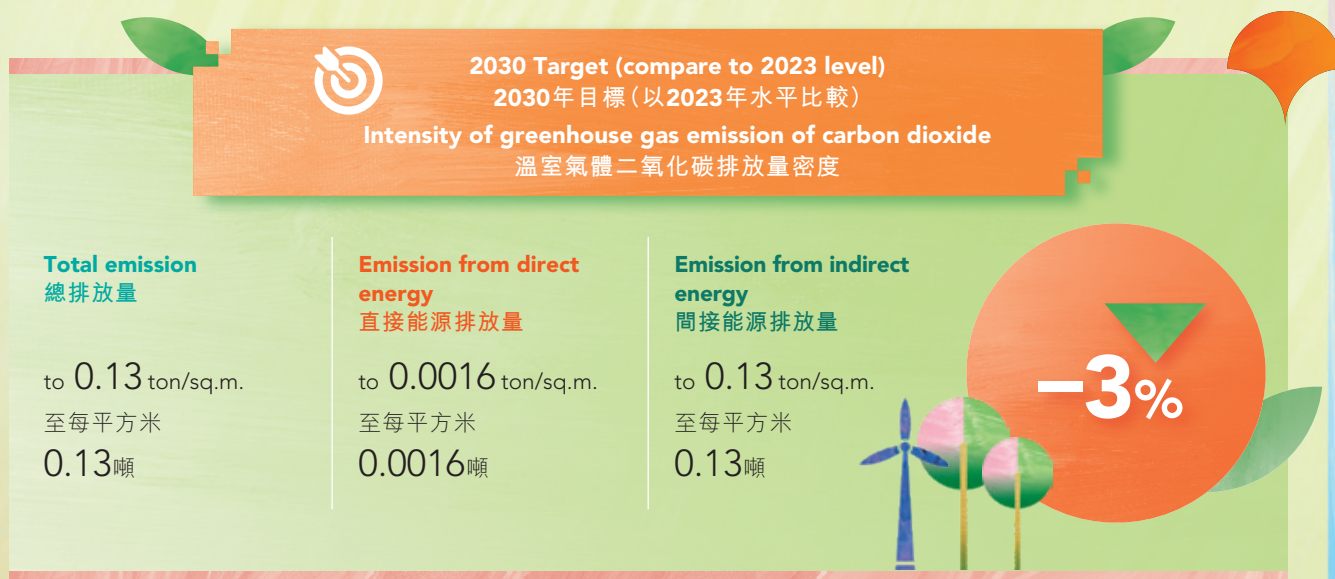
2030 Target (compare to 2023 level)
2030年目標(以2023年水平比較)
Intensity of greenhouse gas emission of carbon dioxide
溫室氣體二氧化碳排放量密度

Total emission
總排放量

to 0.13 ton/sq.m.
至每平方米
0.13噸

Emission from direct energy
直接能源排放量

to 0.0016 ton/sq.m.
至每平方米
0.0016噸

Emission from indirect energy
間接能源排放量

to 0.13 ton/sq.m.
至每平方米
0.13噸

–3%